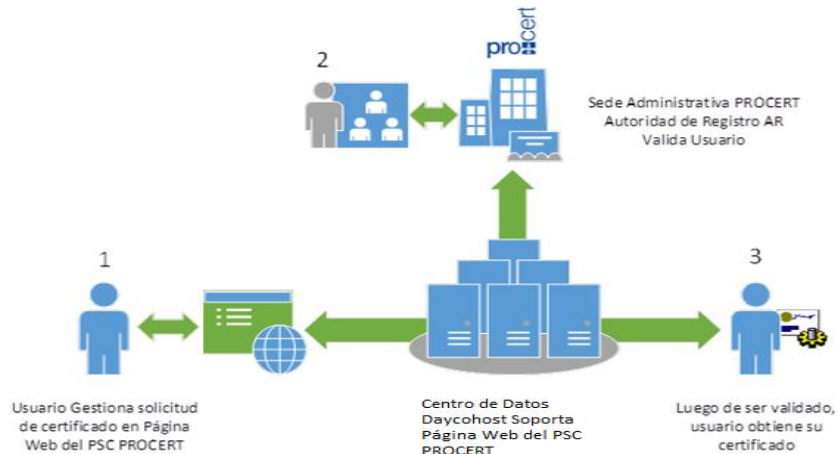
2

procert

Sede Administrativa PROCERT
Autoridad de Registro AR
Valida Usuario

1

3

Usuario Gestiona solicitud de certificado en Página Web del PSC PROCERT

Centro de Datos Daycohost Soporta Página Web del PSC PROCERT

Luego de ser validado, usuario obtiene su certificado